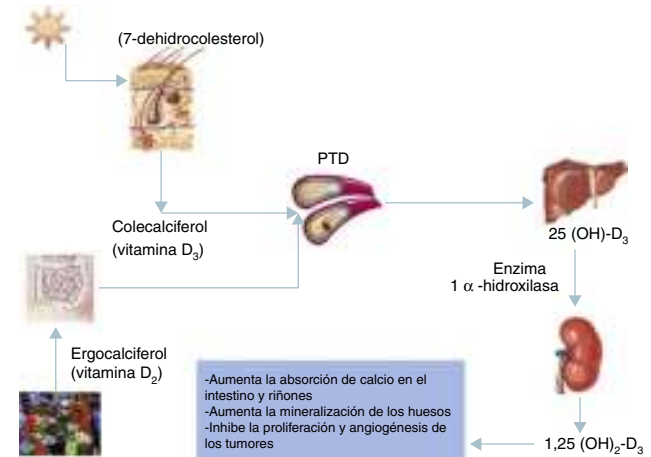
(7-dehidrocolesterol)

PTD

Colecalciferol (vitamina $D_3$)

25 (OH)-$D_3$

Enzima
1 $\alpha$ -hidroxilasa

Ergocalciferol (vitamina $D_2$)

-Aumenta la absorción de calcio en el intestino y riñones
-Aumenta la mineralización de los huesos
-Inhibe la proliferación y angiogénesis de los tumores

1,25 $(OH)_2$-$D_3$